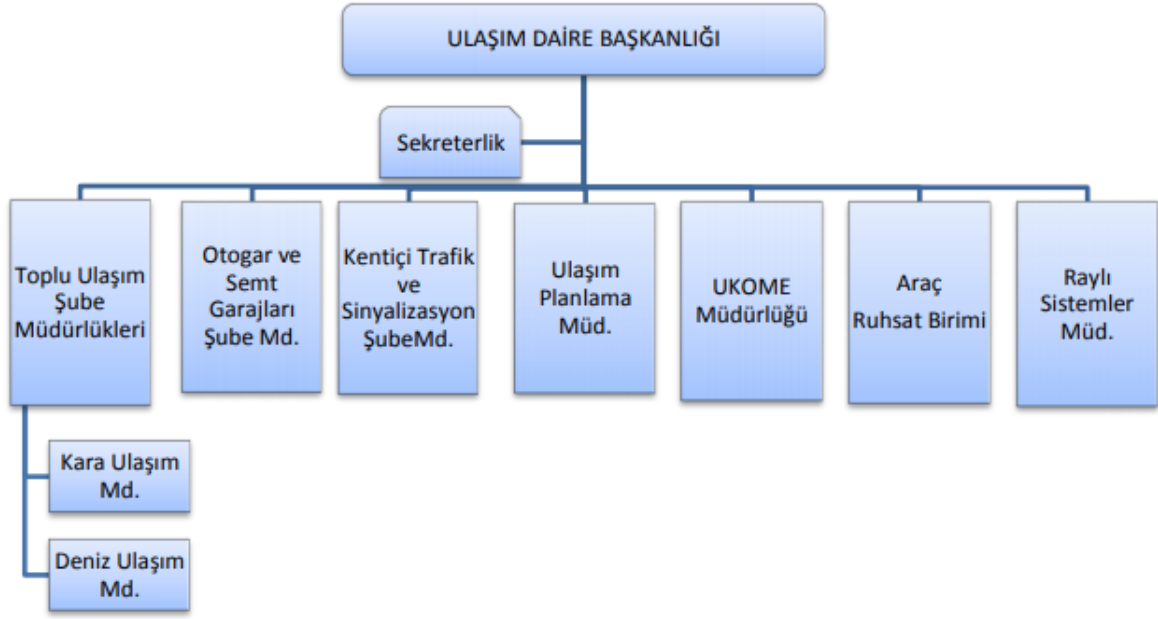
ULAŞIM DAİRE BAŞKANLIĞI

Sekreterlik

Toplu Ulaşım Şube Müdürlükleri

Otogar ve Semt Garajları Şube Md.

Kentiçi Trafik ve Sinyalizasyon ŞubeMd.

Ulaşım Planlama Müd.

UKOME Müdürlüğü

Araç Ruhsat Birimi

Raylı Sistemler Müd.

Kara Ulaşım Md.

Deniz Ulaşım Md.